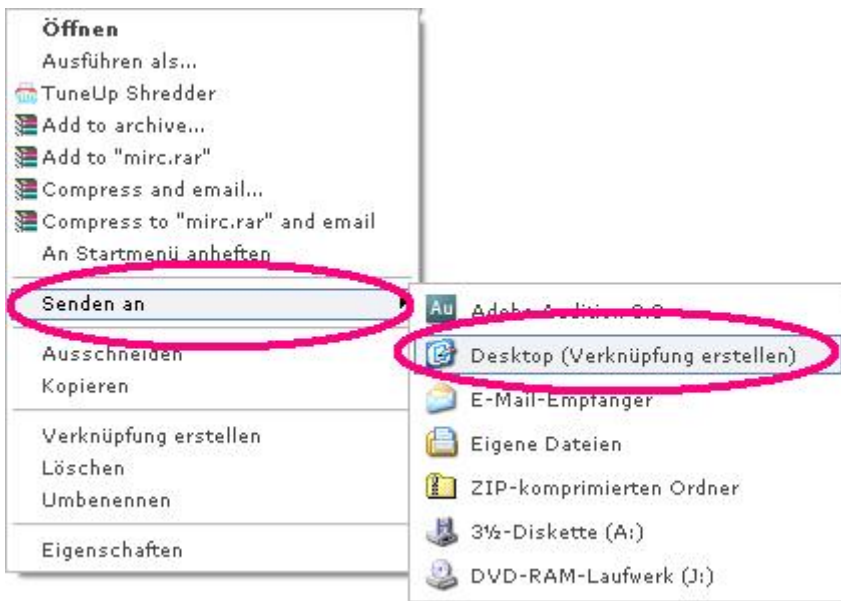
Öffnen
Ausführen als...
TuneUp Shredder
Add to archive...
Add to "mirc.rar"
Compress and email...
Compress to "mirc.rar" and email
An Startmenü anheften

Senden an

Ausschneiden
Kopieren

Verknüpfung erstellen
Löschen
Umbenennen

Eigenschaften

Au Adobe Audition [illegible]
Desktop (Verknüpfung erstellen)
E-Mail-Empfänger
Eigene Dateien
ZIP-komprimierten Ordner
3½-Diskette (A:)
DVD-RAM-Laufwerk (J:)